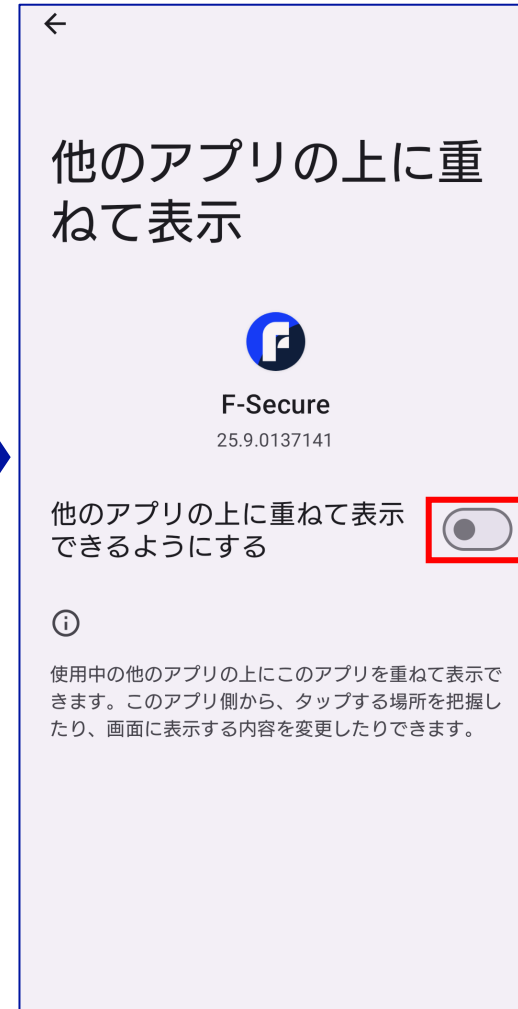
←

他のアプリの上に重ねて表示

F-Secure
25.9.0137141

他のアプリの上に重ねて表示できるようにする

ⓘ

使用中の他のアプリの上にこのアプリを重ねて表示できます。このアプリ側から、タップする場所を把握したり、画面に表示する内容を変更したりできます。